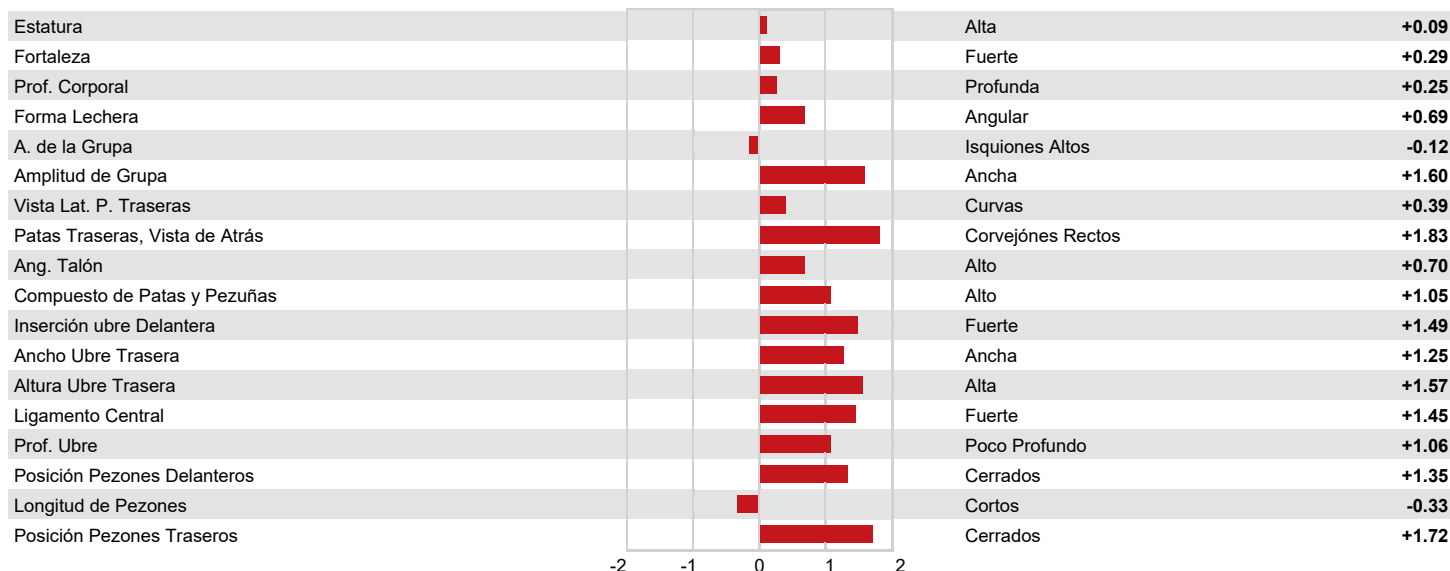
| | | |
|---|---|---|
| Estatura | Alta | +0.09 |
| Fortaleza | Fuerte | +0.29 |
| Prof. Corporal | Profunda | +0.25 |
| Forma Lechera | Angular | +0.69 |
| A. de la Grupa | Isquiones Altos | -0.12 |
| Amplitud de Grupa | Ancha | +1.60 |
| Vista Lat. P. Traseras | Curvas | +0.39 |
| Patas Traseras, Vista de Atrás | Corvejónes Rectos | +1.83 |
| Ang. Talón | Alto | +0.70 |
| Compuesto de Patas y Pezuñas | Alto | +1.05 |
| Inserción ubre Delantera | Fuerte | +1.49 |
| Ancho Ubre Trasera | Ancha | +1.25 |
| Altura Ubre Trasera | Alta | +1.57 |
| Ligamento Central | Fuerte | +1.45 |
| Prof. Ubre | Poco Profundo | +1.06 |
| Posición Pezones Delanteros | Cerrados | +1.35 |
| Longitud de Pezones | Cortos | -0.33 |
| Posición Pezones Traseros | Cerrados | +1.72 |

-2 -1 0 1 2